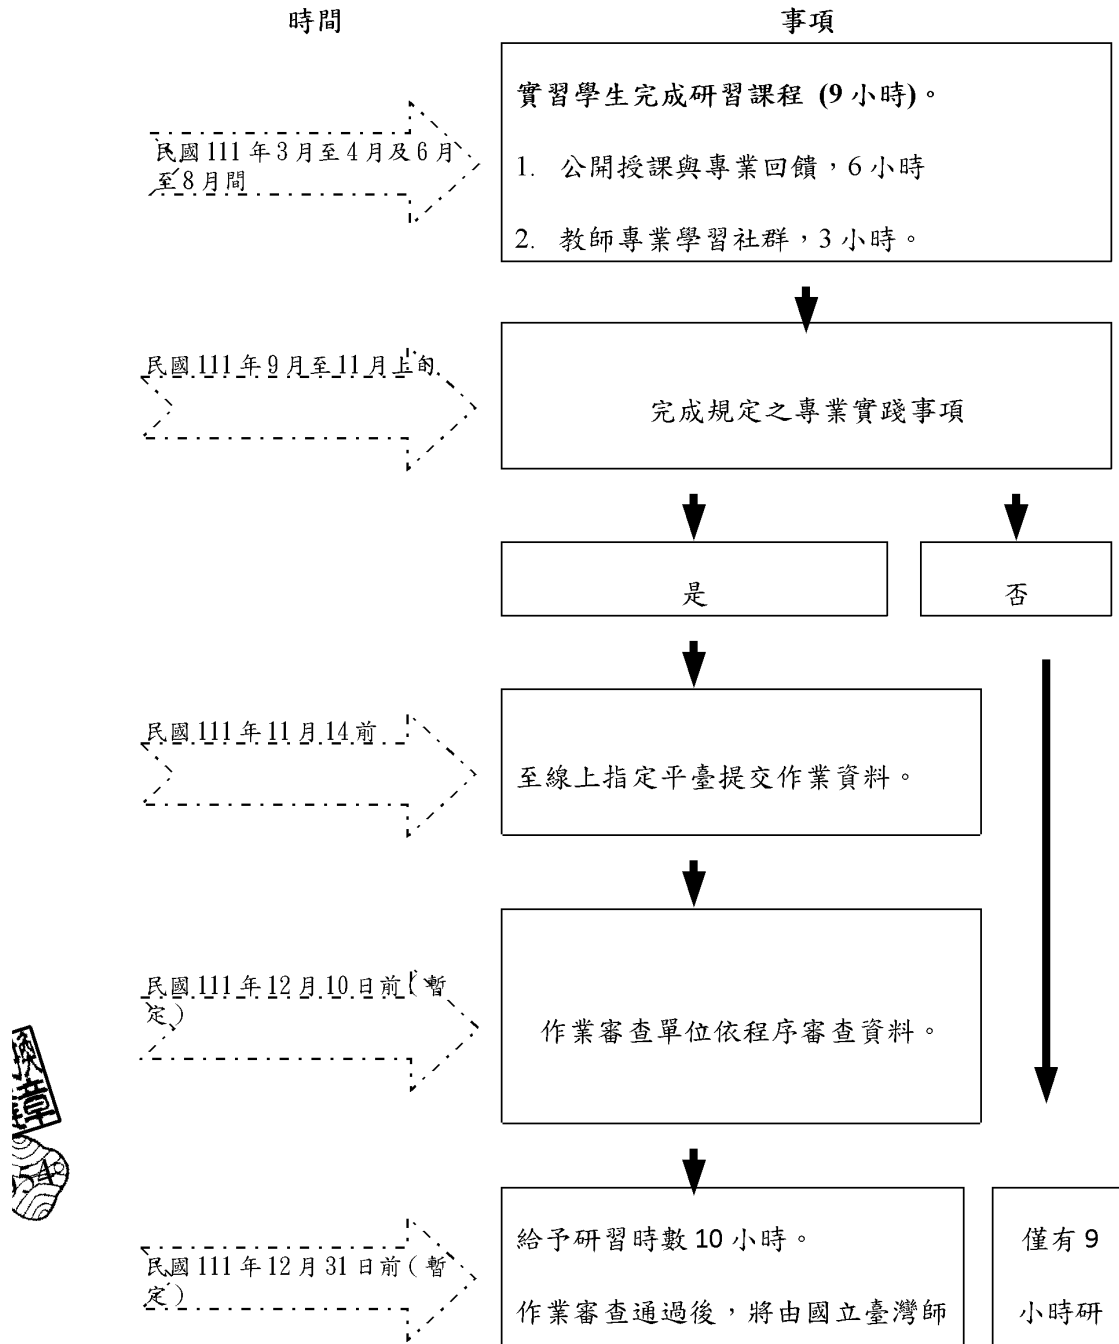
時間

事項

民國111年3月至4月及6月至8月間

實習學生完成研習課程 (9小時)。

1. 公開授課與專業回饋，6小時

2. 教師專業學習社群，3小時。

民國111年9月至11月上旬

完成規定之專業實踐事項

是

否

民國111年11月14前

至線上指定平臺提交作業資料。

民國111年12月10日前(暫定)

作業審查單位依程序審查資料。

民國111年12月31日前(暫定)

給予研習時數10小時。

作業審查通過後，將由國立臺灣師

僅有9

小時研

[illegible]